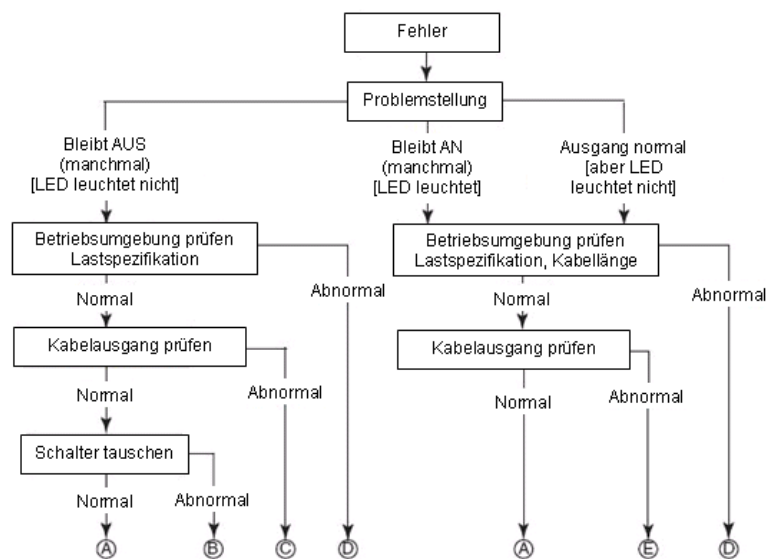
Fehler

Problemstellung

Bleibt AUS (manchmal) [LED leuchtet nicht]

Bleibt AN (manchmal) [LED leuchtet]

Ausgang normal [aber LED leuchtet nicht]

Betriebsumgebung prüfen Lastspezifikation

Abnormal

Normal

Kabelausgang prüfen

Abnormal

Normal

Schalter tauschen

Normal

Abnormal

Betriebsumgebung prüfen Lastspezifikation, Kabellänge

Normal

Abnormal

Kabelausgang prüfen

Normal

Abnormal

Ⓐ Ⓑ Ⓒ Ⓓ Ⓐ Ⓔ Ⓓ